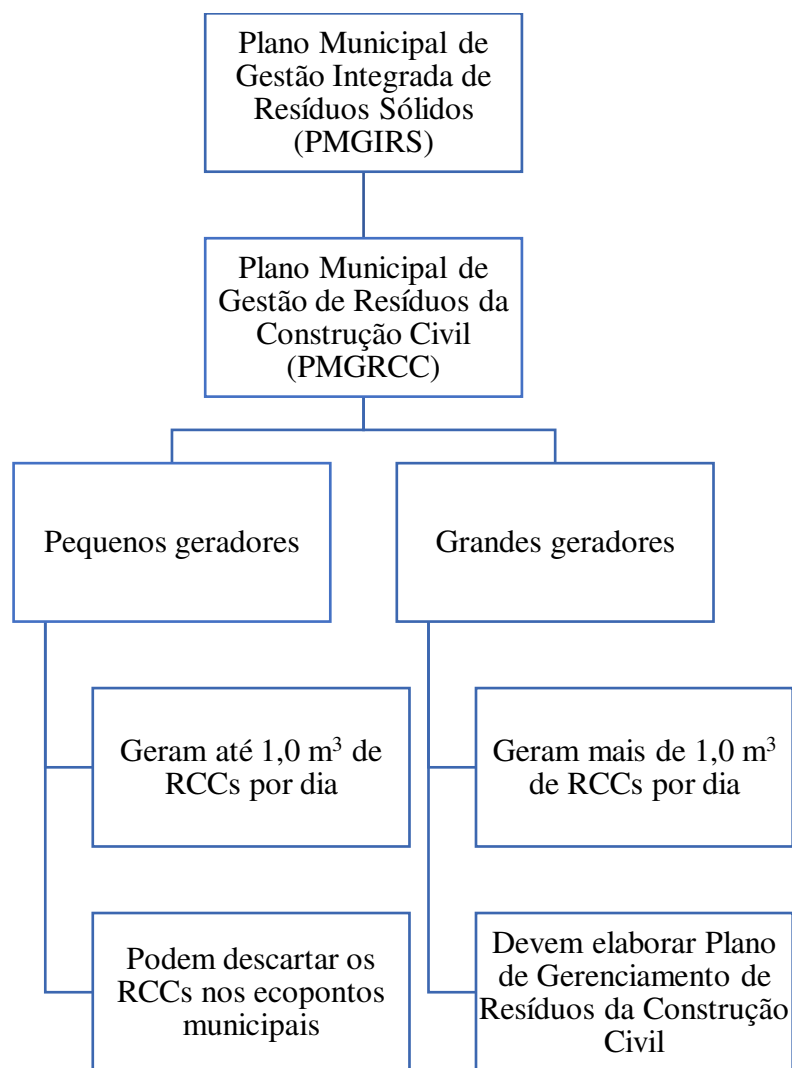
Plano Municipal de Gestão Integrada de Resíduos Sólidos (PMGIRS)

Plano Municipal de Gestão de Resíduos da Construção Civil (PMGRCC)

Pequenos geradores

Geram até 1,0 $m^3$ de RCCs por dia

Podem descartar os RCCs nos ecopontos municipais

Grandes geradores

Geram mais de 1,0 $m^3$ de RCCs por dia

Devem elaborar Plano de Gerenciamento de Resíduos da Construção Civil